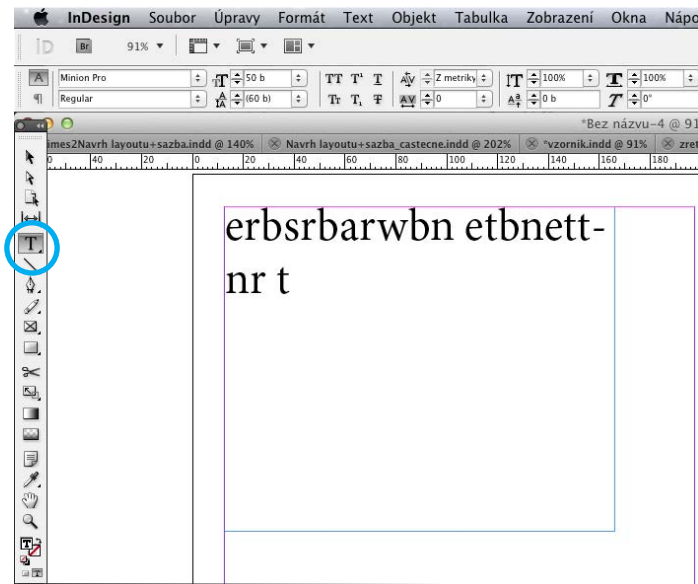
InDesign Soubor Úpravy Formát Text Objekt Tabulka Zobrazení Okna Nápo

ID Br 91%

Minion Pro
Regular
50 b
(60 b)
TT T' T
Tr T, T
Z metriky
0
100%
0 b
100%
0°

*Bez názvu-4 @ 91

imes2Navrh layoutu+sazba.indd @ 140% Navrh layoutu+sazba_castecne.indd @ 202% *vzornik.indd @ 91% zre

0 40 20 0 20 40 60 80 100 120 140 160 180

erbsrbarwbn etbnett-
nr t